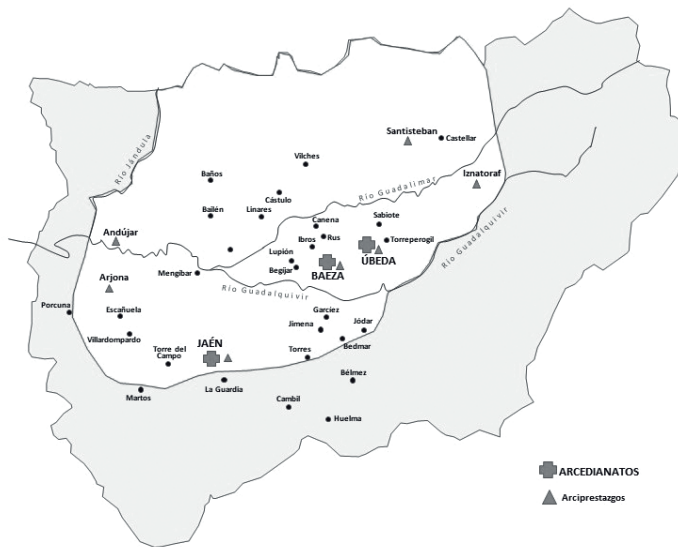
Santisteban
Castellar
Vilches
Iznatoraf
Baños
Cástulo
Río Guadalimar
Linares
Bailén
Río Jándula
Canena
Sabiote
Andújar
Ibros
Rus
Torreperogil
Lupión
ÚBEDA
Begíjar
BAEZA
Río Guadalquivir
Arjona
Mengíbar
Río Guadalquivir
Porcuna
Escañuela
Garcíez
Jódar
Jimena
Villardompardo
Bedmar
Torre del Campo
JAÉN
Torres
Bélmez
Martos
La Guardia
Cambil
Huelma
ARCEDIANATOS
Arciprestazgos